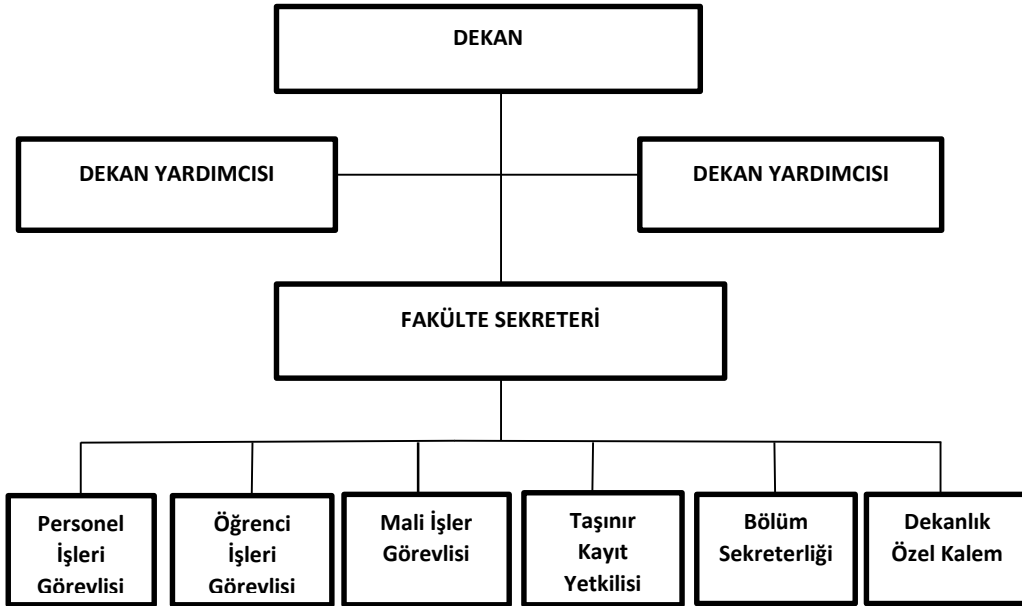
DEKAN

DEKAN YARDIMCISI

DEKAN YARDIMCISI

FAKÜLTE SEKRETERİ

Personel İşleri Görevlisi

Öğrenci İşleri Görevlisi

Mali İşler Görevlisi

Taşınır Kayıt Yetkilisi

Bölüm Sekreterliği

Dekanlık Özel Kalem